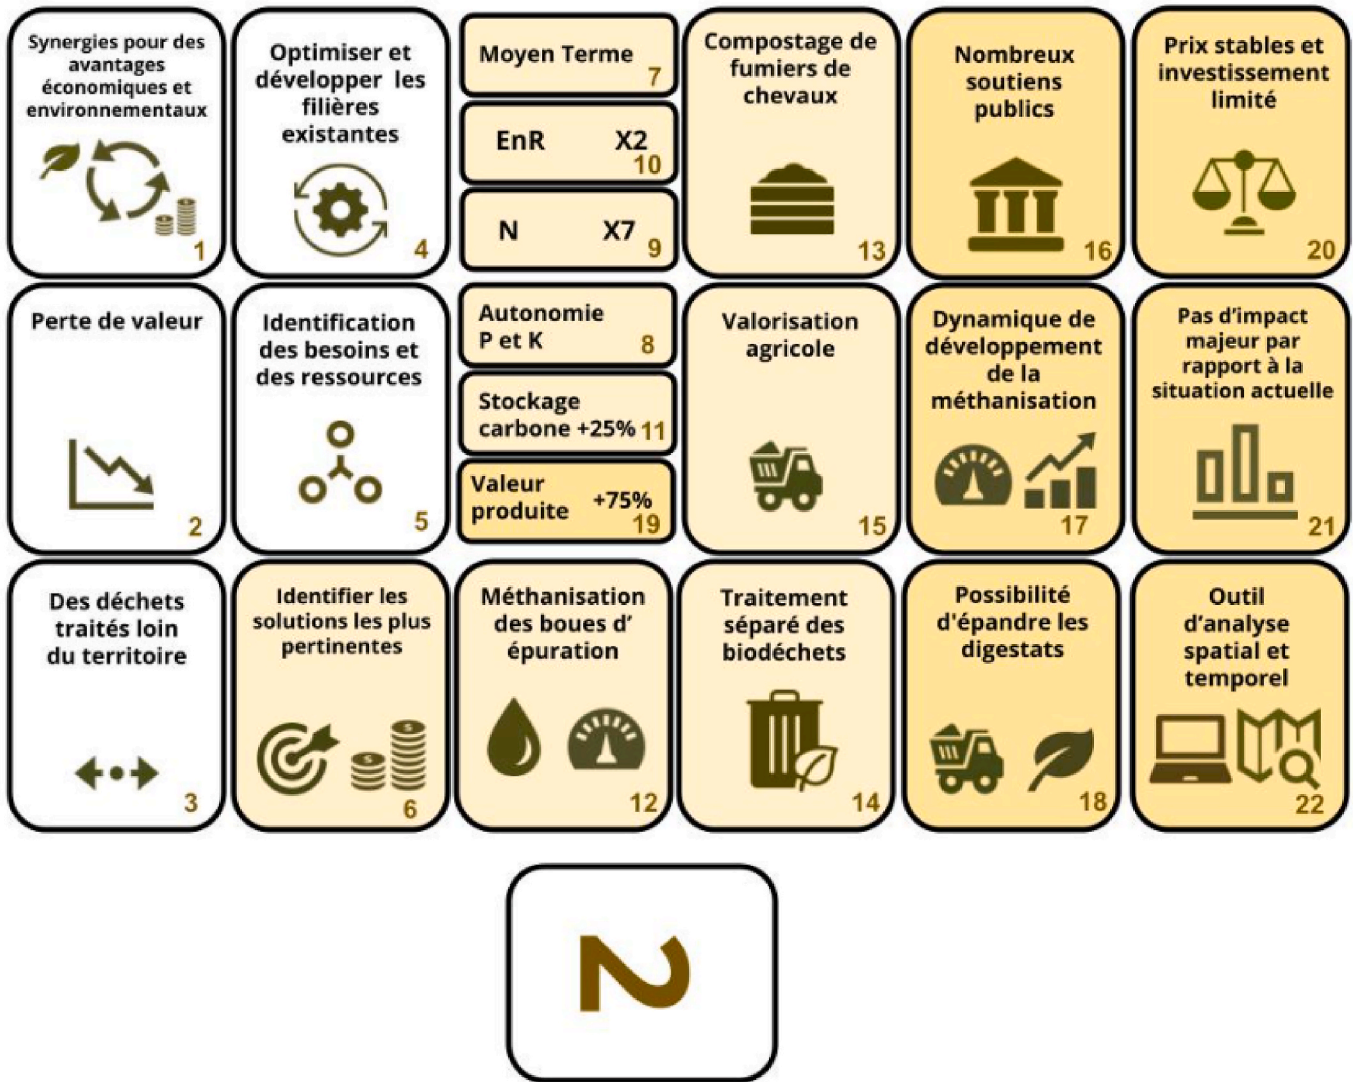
Synergies pour des avantages économiques et environnementaux
1

Optimiser et développer les filières existantes
4

Moyen Terme
7

EnR X2
10

N X7
9

Compostage de fumiers de chevaux
13

Nombreux soutiens publics
16

Prix stables et investissement limité
20

Perte de valeur
2

Identification des besoins et des ressources
5

Autonomie P et K
8

Stockage carbone +25%
11

Valeur produite +75%
19

Valorisation agricole
15

Dynamique de développement de la méthanisation
17

Pas d'impact majeur par rapport à la situation actuelle
21

Des déchets traités loin du territoire
3

Identifier les solutions les plus pertinentes
6

Méthanisation des boues d' épuration
12

Traitement séparé des biodéchets
14

Possibilité d'épandre les digestats
18

Outil d'analyse spatial et temporel
22